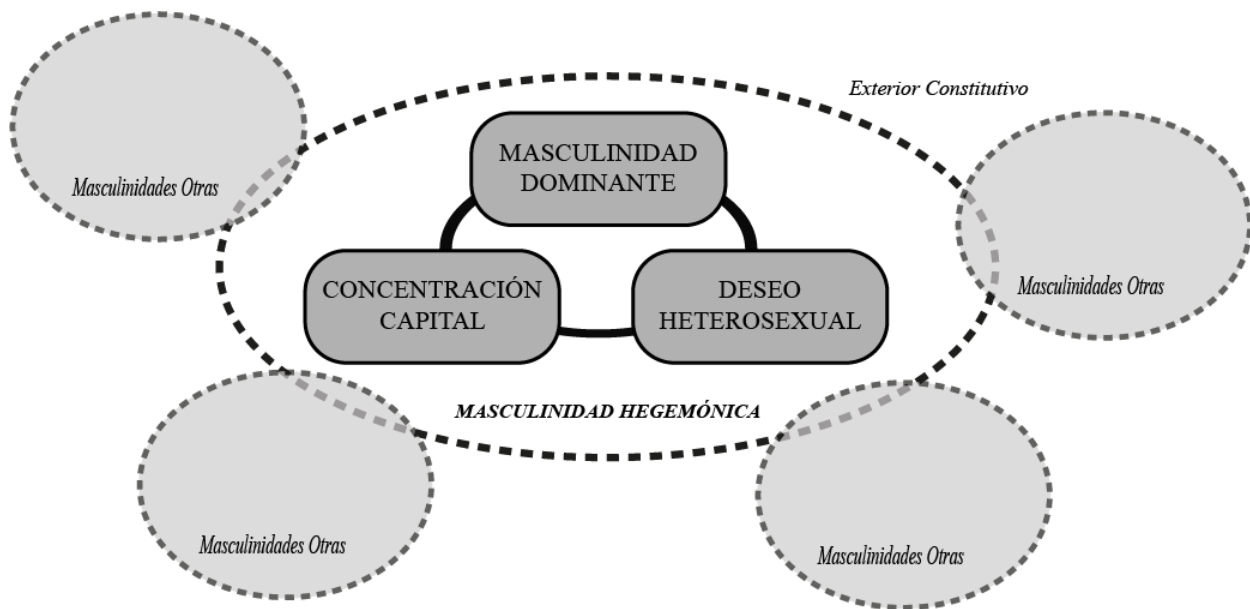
Exterior Constitutivo

Masculinidades Otras

MASCULINIDAD DOMINANTE

Masculinidades Otras

CONCENTRACIÓN CAPITAL

DESEO HETEROSEXUAL

MASCULINIDAD HEGEMÓNICA

Masculinidades Otras

Masculinidades Otras